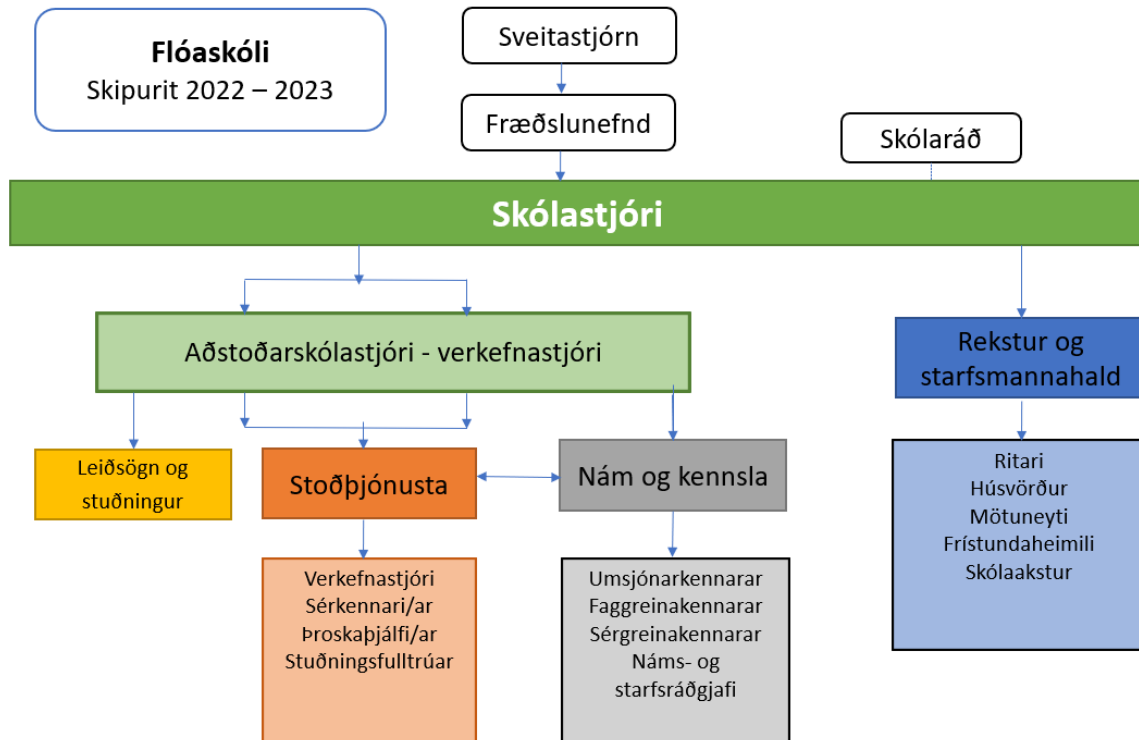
Flóaskóli
Skipurit 2022 – 2023

Sveitastjórn

Fræðslunefnd

Skólaráð

Skólastjóri

Aðstoðarskólastjóri - verkefnastjóri

Rekstur og starfsmannahald

Leiðsögn og stuðningur

Stoðþjónusta

Nám og kennsla

Ritari
Húsvörður
Mötuneyti
Frístundaheimili
Skólaakstur

Verkefnastjóri
Sérkennari/ar
Þroskaþjálfi/ar
Stuðningsfulltrúar

Umsjónarkennarar
Faggreinakennarar
Sérgreinakennarar
Náms- og starfsráðgjafi